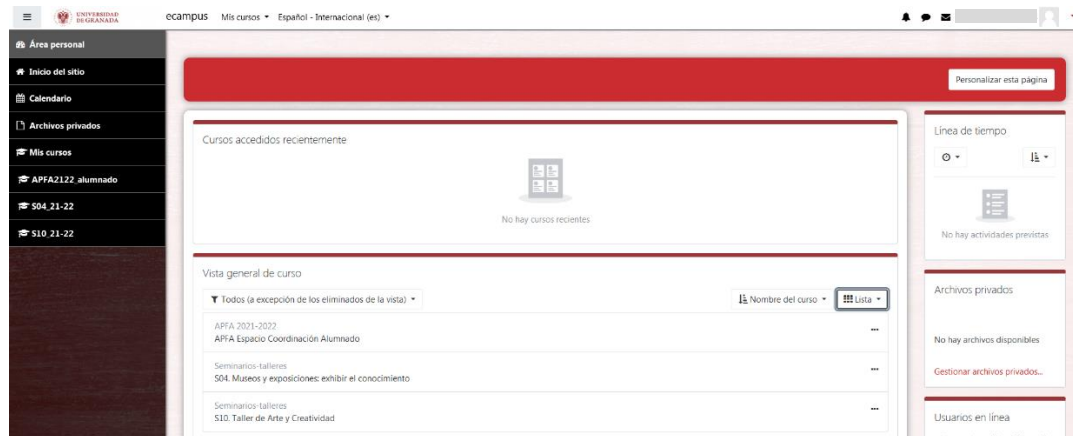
UNIVERSIDAD DE GRANADA

ecampus Mis cursos Español - Internacional (es)

Área personal
Inicio del sitio
Calendario
Archivos privados
Mis cursos
APFA2122_alumnado
S04_21-22
S10_21-22

Personalizar esta página

Cursos accedidos recientemente

No hay cursos recientes

Vista general de curso

Todos (a excepción de los eliminados de la vista)

Nombre del curso

Lista

APFA 2021-2022
APFA Espacio Coordinación Alumnado

Seminarios-talleres
S04. Museos y exposiciones: exhibir el conocimiento

Seminarios-talleres
S10. Taller de Arte y Creatividad

Línea de tiempo

No hay actividades previstas

Archivos privados

No hay archivos disponibles

Gestionar archivos privados...

Usuarios en línea